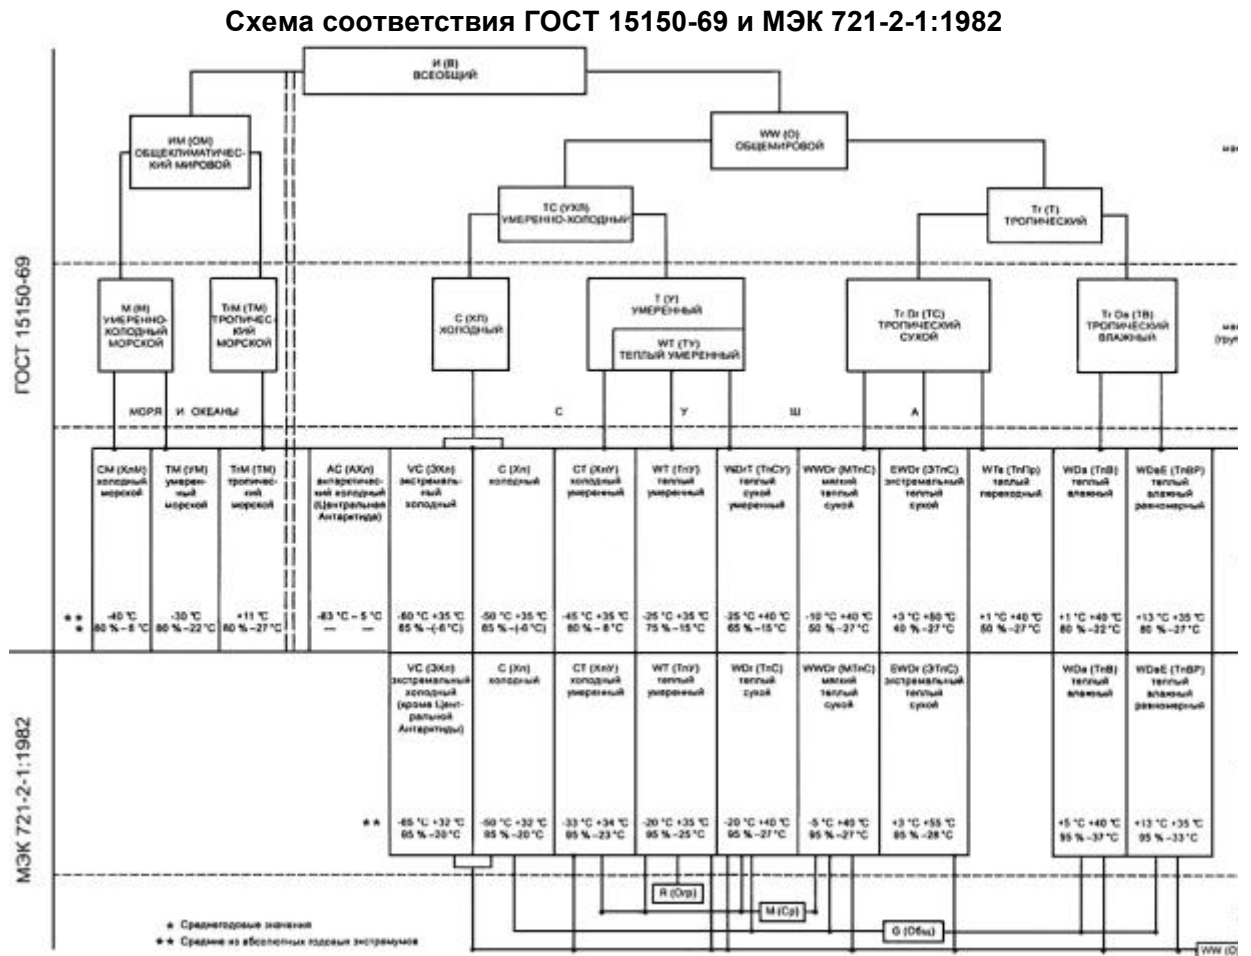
Схема соответствия ГОСТ 15150-69 и МЭК 721-2-1:1982

ГОСТ 15150-69

И (В)
ВСЕОБЩИЙ

ИМ (ОМ)
ОБЩЕКЛИМАТИЧЕСКИЙ МИРОВОЙ

WW (O)
ОБЩЕМИРОВОЙ

TC (УХЛ)
УМЕРЕННО-ХОЛОДНЫЙ

Tr (T)
ТРОПИЧЕСКИЙ

M (M)
УМЕРЕННО-ХОЛОДНЫЙ МОРСКОЙ

TrM (TM)
ТРОПИЧЕСКИЙ МОРСКОЙ

C (ХЛ)
ХОЛОДНЫЙ

T (У)
УМЕРЕННЫЙ

WT (ТУ)
ТЕПЛЫЙ УМЕРЕННЫЙ

Tr Dr (TC)
ТРОПИЧЕСКИЙ СУХОЙ

Tr Da (TB)
ТРОПИЧЕСКИЙ ВЛАЖНЫЙ

МОРЯ И ОКЕАНЫ

С У Ш А

| CM (ХлМ) холодный морской | TM (уМ) умеренный морской | TrM (TM) тропический морской | AC (АХл) антарктический холодный (Центральная Антарктида) | VC (ЭХл) экстремальный холодный | C (Хл) холодный | CT (ХлУ) холодный умеренный | WT (ТпУ) теплый умеренный | WDrT (ТпСУ) теплый сухой умеренный | WWDr (МТпС) мягкий теплый сухой | EWDr (ЭТпС) экстремальный теплый сухой | WTa (ТпПр) теплый переходный | WDa (ТпВ) теплый влажный | WDaE (ТпВР) теплый влажный равномерный |
|---|---|---|---|---|---|---|---|---|---|---|---|---|---|
| -40 °C 80 % –8 °C | -30 °C 80 % –22 °C | +11 °C 80 % –27 °C | -83 °C – 5 °C — — | -60 °C +35 °C 65 % –(-6 °C) | -50 °C +35 °C 65 % –(-0 °C) | -45 °C +35 °C 80 % – 8 °C | -25 °C +35 °C 75 % –15 °C | -25 °C +40 °C 65 % –15 °C | -10 °C +40 °C 50 % –27 °C | +3 °C +60 °C 40 % –27 °C | +1 °C +40 °C 50 % –27 °C | +1 °C +40 °C 80 % –22 °C | +13 °C +35 °C 80 % –27 °C |

МЭК 721-2-1:1982

| VC (ЭХл) экстремальный холодный (кроме Центральной Антарктиды) | C (Хл) холодный | CT (ХлУ) холодный умеренный | WT (ТпУ) теплый умеренный | WDr (ТпС) теплый сухой | WWDr (МТпС) мягкий теплый сухой | EWDr (ЭТпС) экстремальный теплый сухой | WDa (ТпВ) теплый влажный | WDaE (ТпВР) теплый влажный равномерный |
|---|---|---|---|---|---|---|---|---|
| -65 °C +32 °C 95 % –20 °C | -50 °C +32 °C 95 % –20 °C | -33 °C +34 °C 95 % –23 °C | -20 °C +35 °C 95 % –25 °C | -20 °C +40 °C 95 % –27 °C | -5 °C +40 °C 95 % –27 °C | +3 °C +55 °C 95 % –28 °C | +5 °C +40 °C 95 % –37 °C | +13 °C +35 °C 95 % –33 °C |

R (Огр)
M (Ср)
G (Общ)
WW (O)

* Среднегодовые значения
** Средние из абсолютных годовых экстремумов